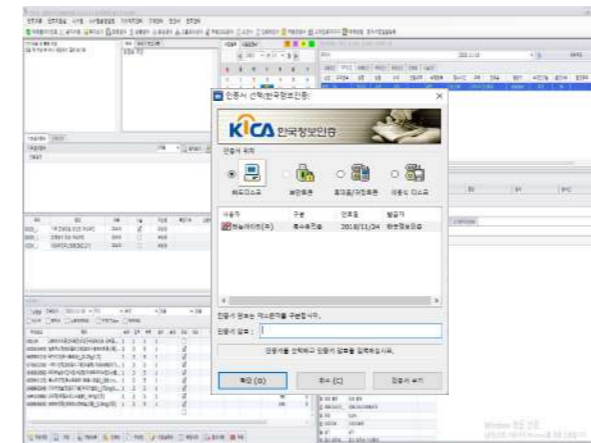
인증서 선택(한국정보인증)

KICA 한국정보인증

인증서 위치

하드디스크
보안토큰
휴대폰/저장토큰
이동식 디스크

| 사용자 | 구분 | 만료일 | 발급자 |
|---|---|---|---|
| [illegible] | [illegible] | 2018/11/24 | 한국정보인증 |

인증서 암호는 대소문자를 구분합니다.

인증서 암호 :

인증서를 선택하고 인증서 암호를 입력하십시오.

확인 (O)
취소 (C)
인증서 보기